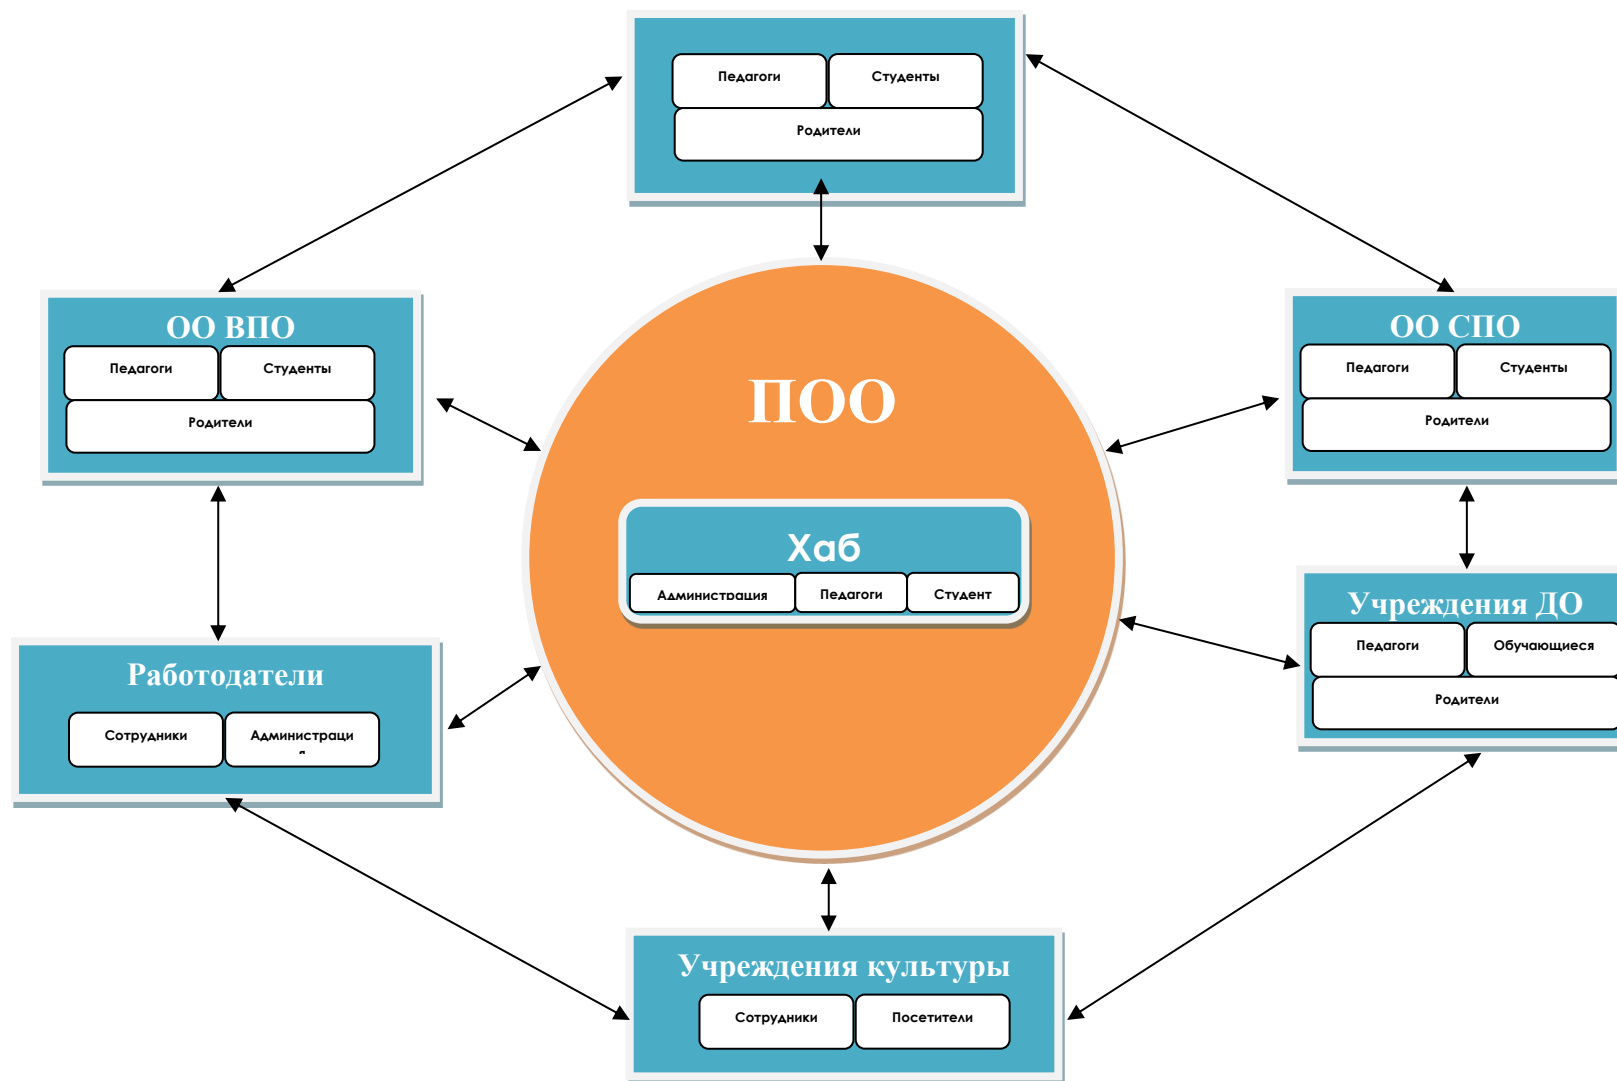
Педагоги

Студенты

Родители

ОО ВПО

Педагоги

Студенты

Родители

ПОО

ОО СПО

Педагоги

Студенты

Родители

Хаб

Администрация

Педагоги

Студент

Работодатели

Сотрудники

Администраци я

Учреждения ДО

Педагоги

Обучающиеся

Родители

Учреждения культуры

Сотрудники

Посетители